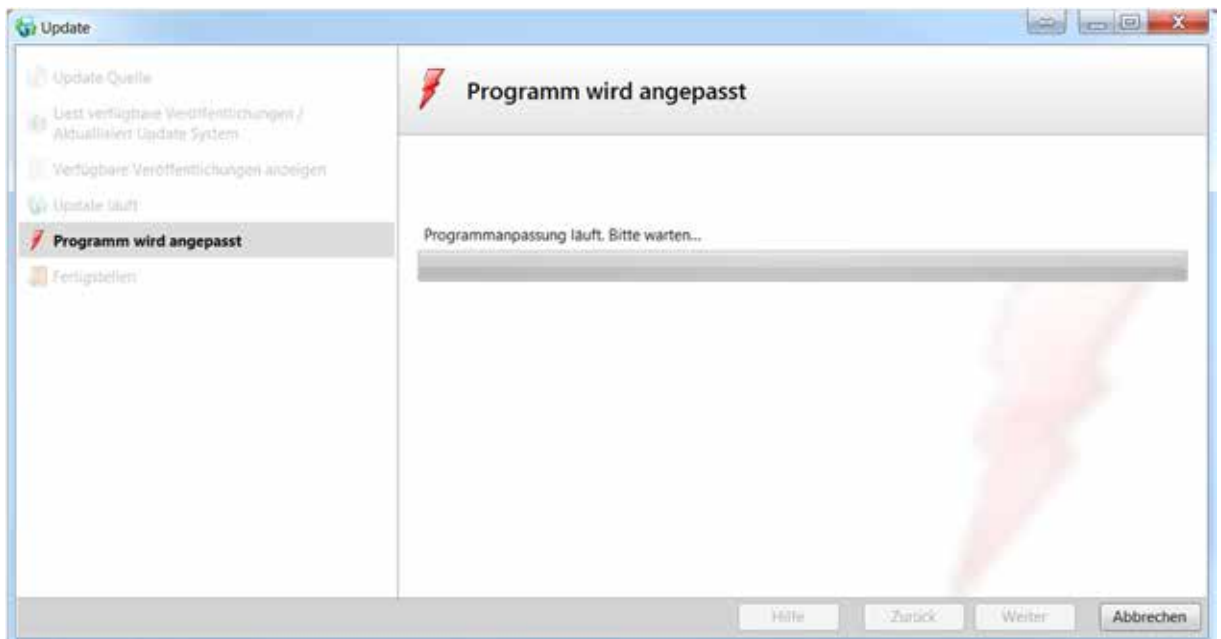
Update

Update Quelle

Liest verfügbare Veröffentlichungen / Aktualisiert Update System

Verfügbare Veröffentlichungen anzeigen

Update läuft

Programm wird angepasst

Fertigstellen

Programm wird angepasst

Programmanpassung läuft. Bitte warten...

Hilfe

Zurück

Weiter

Abbrechen